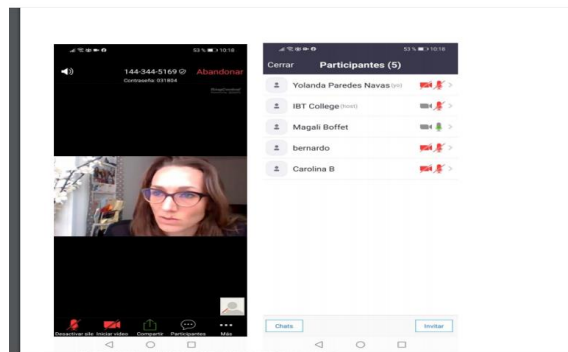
53 % 10:16

144-344-5169

Abandonar

Contraseña: 031654

Desactivar silo

Iniciar video

Compartir

Participantes

Más

53 % 10:16

Cerrar

Participantes (5)

Yolanda Paredes Navas (yo)

IBT College (host)

Magali Boffet

bernardo

Carolina B

Chats

Invitar